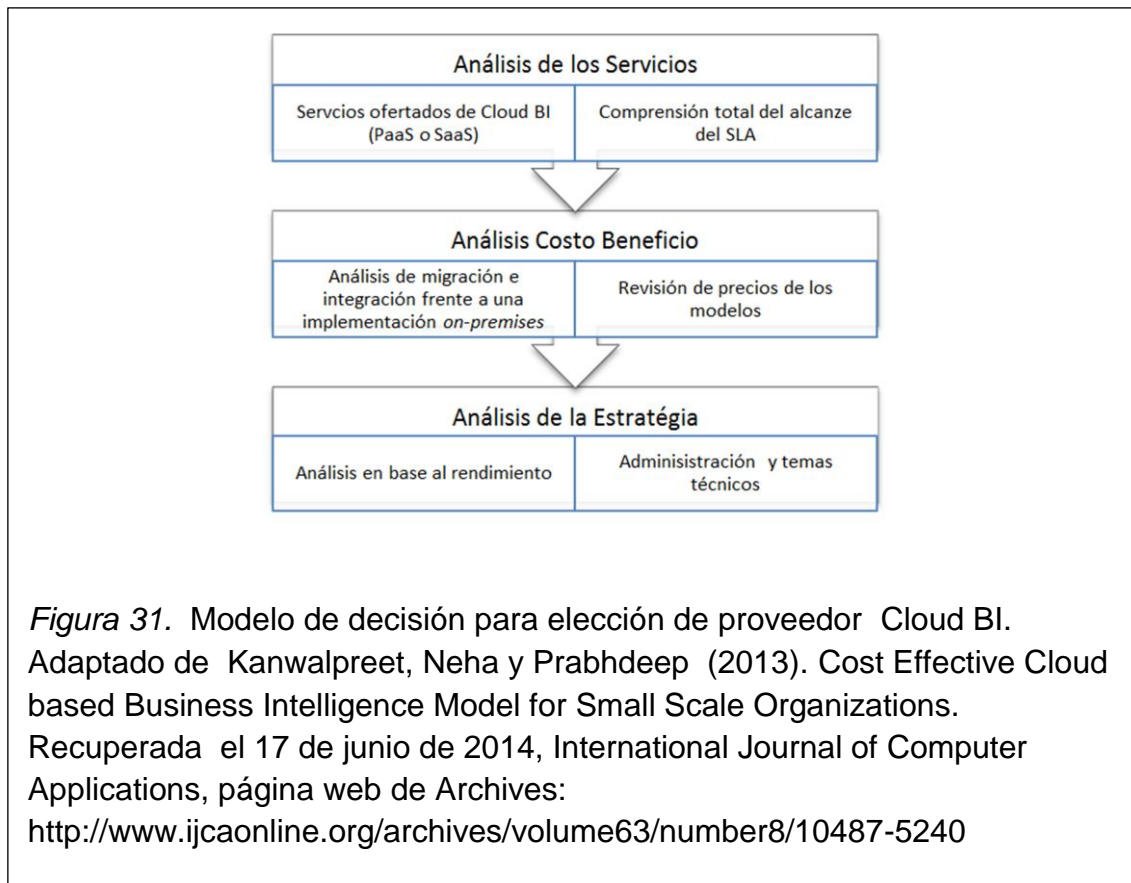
Análisis de los Servicios

Servcios ofertados de Cloud BI (PaaS o SaaS)

Comprensión total del alcanze del SLA

Análisis Costo Beneficio

Análisis de migración e integración frente a una implementación *on-premises*

Revisión de precios de los modelos

Análisis de la Estratégia

Análisis en base al rendimiento

Administración y temas técnicos

*Figura 31.* Modelo de decisión para elección de proveedor Cloud BI. Adaptado de Kanwalpreet, Neha y Prabhdeep (2013). Cost Effective Cloud based Business Intelligence Model for Small Scale Organizations. Recuperada el 17 de junio de 2014, International Journal of Computer Applications, página web de Archives: http://www.ijcaonline.org/archives/volume63/number8/10487-5240